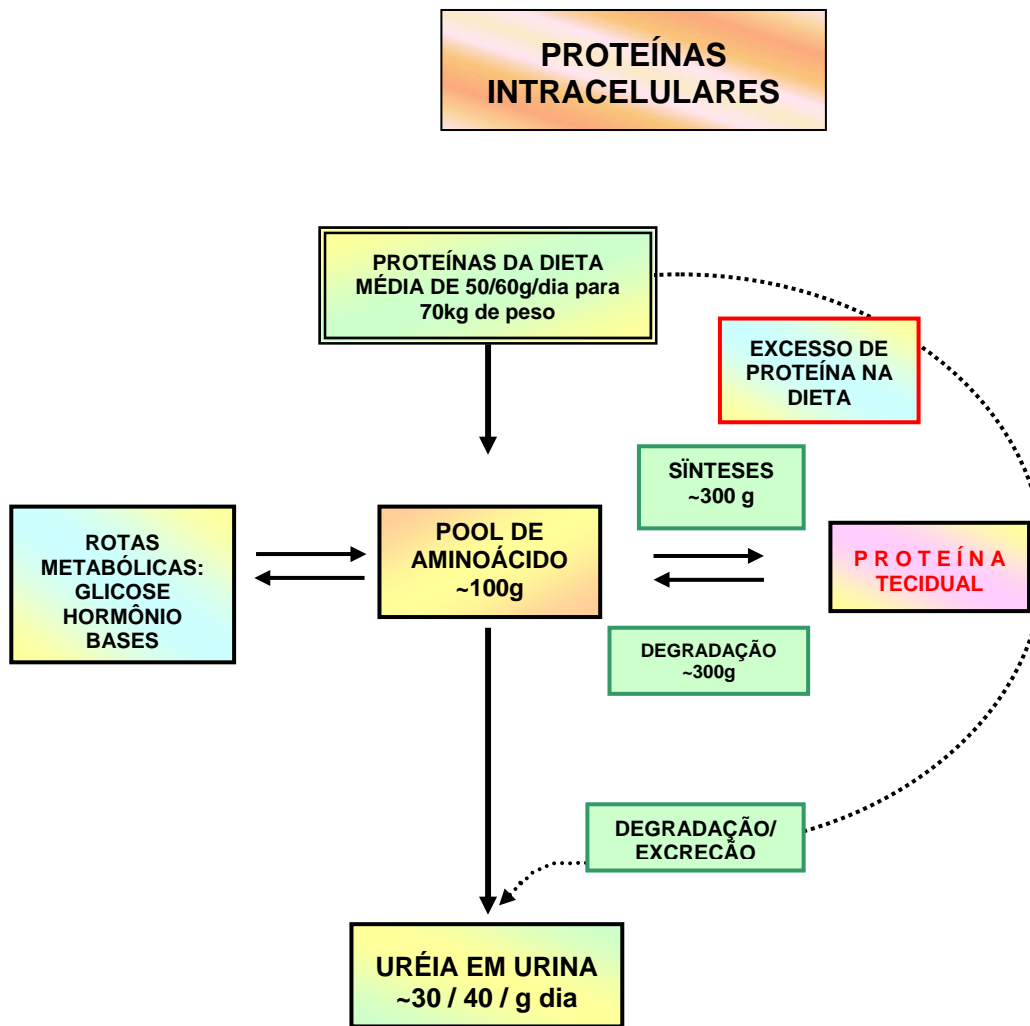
PROTEÍNAS INTRACELULARES

PROTEÍNAS DA DIETA MÉDIA DE 50/60g/dia para 70kg de peso

EXCESSO DE PROTEÍNA NA DIETA

SÏNTESES ~300 g

ROTAS METABÓLICAS: GLICOSE HORMÔNIO BASES

POOL DE AMINOÁCIDO ~100g

PROTEÍNA TECIDUAL

DEGRADAÇÃO ~300g

DEGRADAÇÃO/ EXCREÇÃO

URÉIA EM URINA ~30 / 40 / g dia